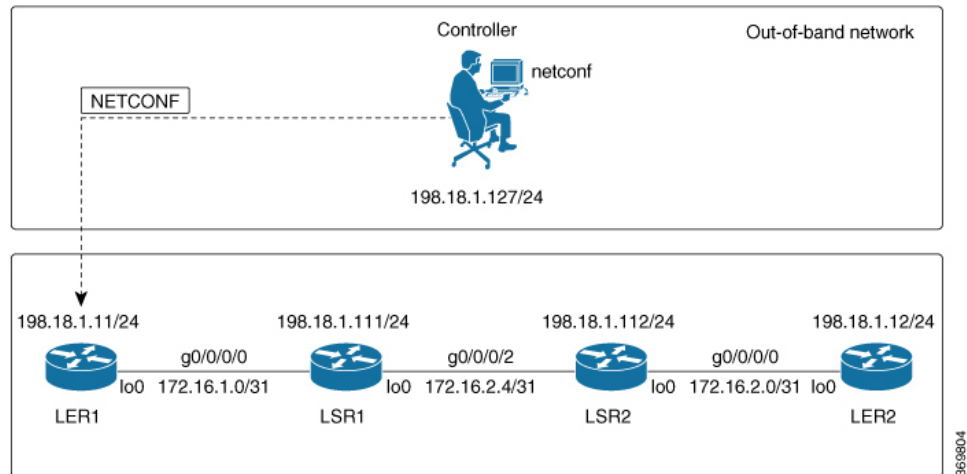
Controller

Out-of-band network

netconf

NETCONF

198.18.1.127/24

198.18.1.11/24

198.18.1.111/24

198.18.1.112/24

198.18.1.12/24

g0/0/0/0

g0/0/0/2

g0/0/0/0

lo0

172.16.1.0/31

lo0

172.16.2.4/31

lo0

172.16.2.0/31

lo0

LER1

LSR1

LSR2

LER2

369804